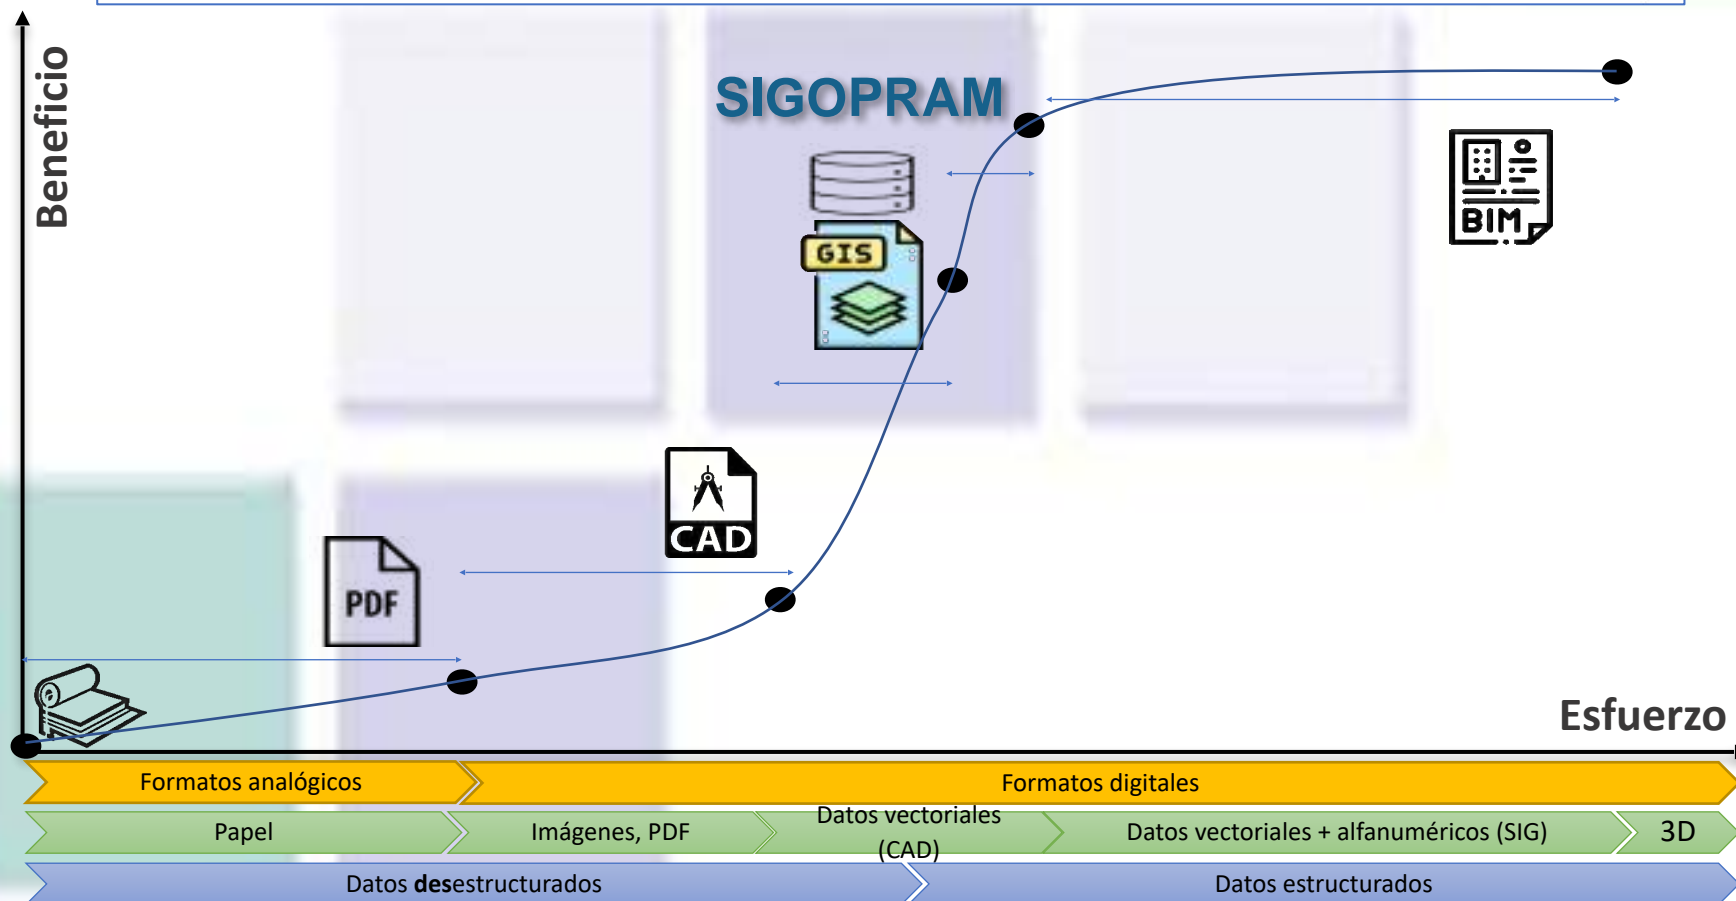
Beneficio

SIGOPRAM

GIS

BIM

CAD

PDF

Esfuerzo

Formatos analógicos

Formatos digitales

Papel

Imágenes, PDF

Datos vectoriales (CAD)

Datos vectoriales + alfanuméricos (SIG)

3D

Datos desestructurados

Datos estructurados